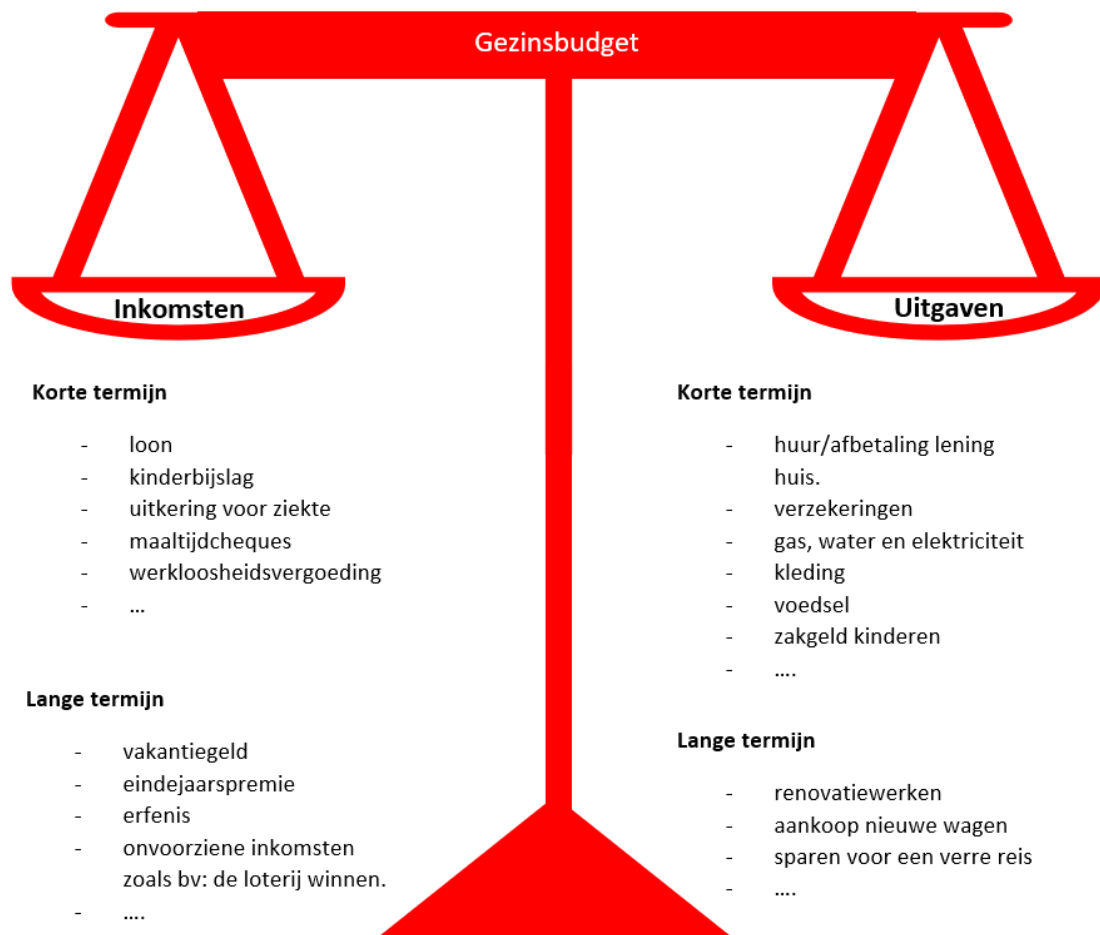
Gezinsbudget

Inkomsten

Uitgaven

Korte termijn

- loon
- kinderbijslag
- uitkering voor ziekte
- maaltijdcheques
- werkloosheidsvergoeding
- …

Lange termijn

- vakantiegeld
- eindejaarspremie
- erfenis
- onvoorziene inkomsten zoals bv: de loterij winnen.
- ….

Korte termijn

- huur/afbetaling lening huis.
- verzekeringen
- gas, water en elektriciteit
- kleding
- voedsel
- zakgeld kinderen
- ….

Lange termijn

- renovatiewerken
- aankoop nieuwe wagen
- sparen voor een verre reis
- ….